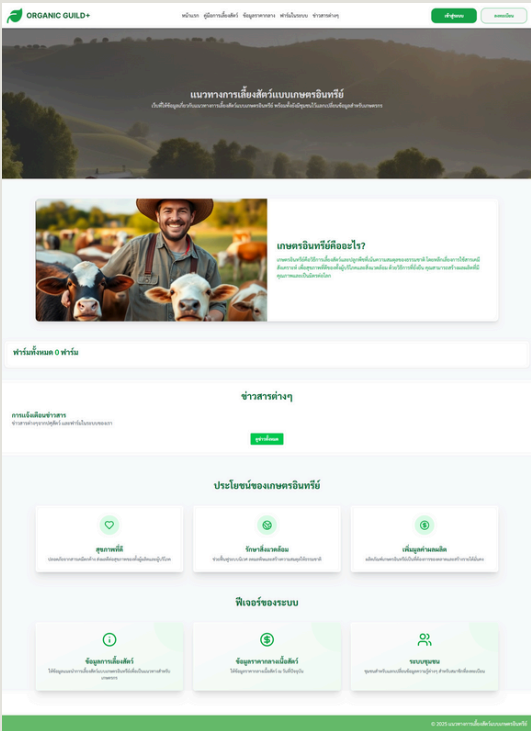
ORGANIC GUILD+

หน้าแรก คู่มือการเลี้ยงสัตว์ ข้อมูลราคาตลาด ฟาร์มในระบบ ข่าวสารต่างๆ

เข้าสู่ระบบ

ลงทะเบียน

แนวทางการเลี้ยงสัตว์แบบเกษตรอินทรีย์

เว็บนี้ให้ข้อมูลเกี่ยวกับแนวทางการเลี้ยงสัตว์แบบเกษตรอินทรีย์ พร้อมทั้งมีฟาร์มในระบบเรียนข้อมูลสำหรับเกษตรกร

เกษตรอินทรีย์คืออะไร?

เกษตรอินทรีย์คือวิธีการเลี้ยงสัตว์และปลูกพืชที่เน้นความสมดุลของธรรมชาติ โดยหลีกเลี่ยงการใช้สารเคมีสังเคราะห์ เพื่อสุขภาพที่ดีของผู้บริโภคและสิ่งแวดล้อม ด้วยวิธีการนี้เกษตรกรสามารถสร้างผลผลิตที่มีคุณภาพและเป็นมิตรต่อโลก

ฟาร์มทั้งหมด 0 ฟาร์ม

ข่าวสารต่างๆ

การแจ้งเตือนข่าวสาร

ข่าวสารต่างๆจากปศุสัตว์ และฟาร์มในระบบของเรา

ดูข่าวทั้งหมด

ประโยชน์ของเกษตรอินทรีย์

สุขภาพที่ดี

ปลอดภัยจากสารเคมีตกค้าง ส่งผลดีต่อสุขภาพของทั้งผู้ผลิตและผู้บริโภค

รักษาสิ่งแวดล้อม

ช่วยฟื้นฟูระบบนิเวศ ลดมลพิษและรักษาความสมดุลของธรรมชาติ

เพิ่มมูลค่าผลผลิต

ผลิตภัณฑ์เกษตรอินทรีย์มีมูลค่าสูงกว่าและเป็นที่ต้องการของตลาด

ฟีเจอร์ของระบบ

ข้อมูลการเลี้ยงสัตว์

ให้ข้อมูลแนวทางการเลี้ยงสัตว์แบบเกษตรอินทรีย์และคำแนะนำสำหรับเกษตรกร

ข้อมูลราคาตลาดเนื้อสัตว์

ให้ข้อมูลราคาตลาดเนื้อสัตว์ และ ข้อมูลอัปเดต

ระบบชุมชน

ชุมชนสำหรับเกษตรกรเพื่อแลกเปลี่ยนความรู้ต่างๆ สำหรับสมาชิกที่ลงทะเบียน

© 2025 แนวทางการเลี้ยงสัตว์แบบเกษตรอินทรีย์